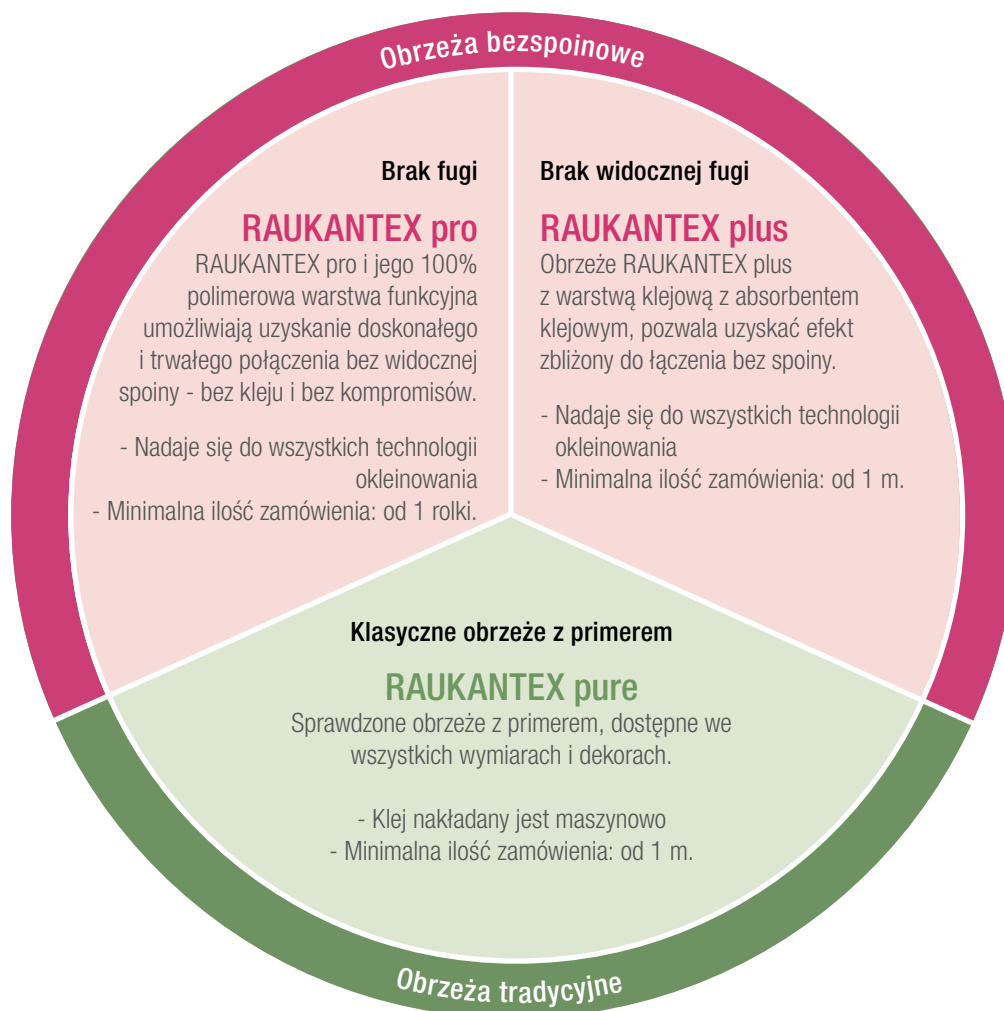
Obrzeża bezspoinowe

Brak fugi

RAUKANTEX pro

RAUKANTEX pro i jego 100% polimerowa warstwa funkcyjna umożliwiają uzyskanie doskonałego i trwałego połączenia bez widocznej spoiny - bez kleju i bez kompromisów.

- Nadaje się do wszystkich technologii okleinowania
- Minimalna ilość zamówienia: od 1 rolki.

Brak widocznej fugi

RAUKANTEX plus

Obrzeże RAUKANTEX plus z warstwą klejową z absorbentem klejowym, pozwala uzyskać efekt zbliżony do łączenia bez spoiny.

- Nadaje się do wszystkich technologii okleinowania
- Minimalna ilość zamówienia: od 1 m.

Klasyczne obrzeże z primerem

RAUKANTEX pure

Sprawdzone obrzeże z primerem, dostępne we wszystkich wymiarach i dekorach.

- Klej nakładany jest maszynowo
- Minimalna ilość zamówienia: od 1 m.

Obrzeża tradycyjne